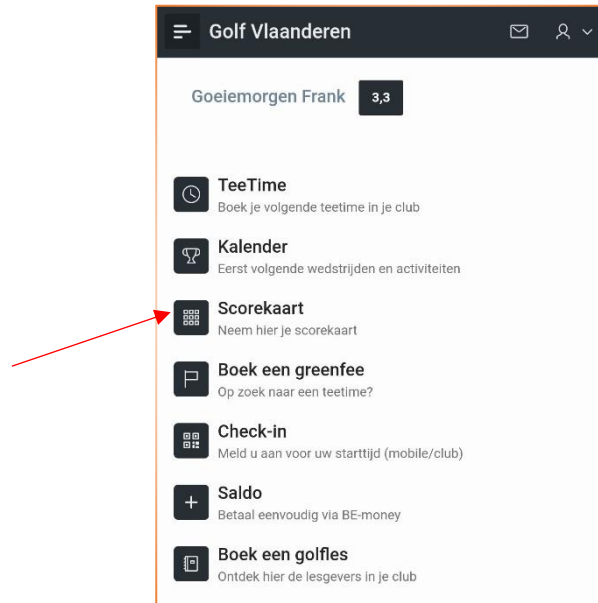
Golf Vlaanderen

Goeiemorgen Frank 3,3

TeeTime
Boek je volgende teetime in je club

Kalender
Eerst volgende wedstrijden en activiteiten

Scorekaart
Neem hier je scorekaart

Boek een greenfee
Op zoek naar een teetime?

Check-in
Meld u aan voor uw starttijd (mobile/club)

Saldo
Betaal eenvoudig via BE-money

Boek een golfles
Ontdek hier de lesgevers in je club